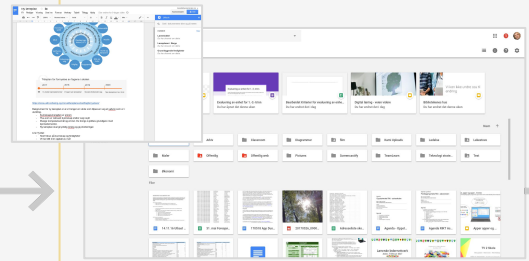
Evaluering av enhet for 1.-3. klasse
Bearbetede Ankleter för evaluering av enhet
Digital tæring - måte videre
Bibliotekeressurs
Navn
Skole
Offentlig
Offentlig web
Pictures
Undervisning
Tjenester
Teknologi
Test
Mossen
Filer
Google Apps fo...